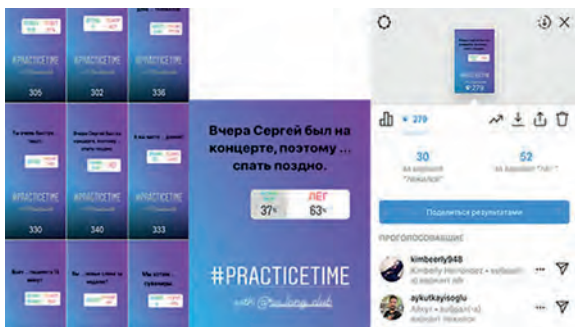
#PRACTICETIME
305
#PRACTICETIME
302
#PRACTICETIME
336
Ты очень быстро ... текст
Вчера Сергей был на концерте, поэтому ... спать поздно.
Я не могу ... домой!
#PRACTICETIME
330
#PRACTICETIME
340
#PRACTICETIME
333
Вчера Сергей был на концерте, поэтому ... спать поздно.
ЛЕГ
37%
63%
#PRACTICETIME
with @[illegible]
279
279
30
За вариант "лежалое"
52
За вариант "лёг"
Поделиться результатами
ПРОГОЛОСОВАВШИЕ
kimbeerly948
Kimberly Hernández • выбрал(-а) вариант лёг
aykutkayisoglu
Айкут • выбрал(-а) вариант лежалое